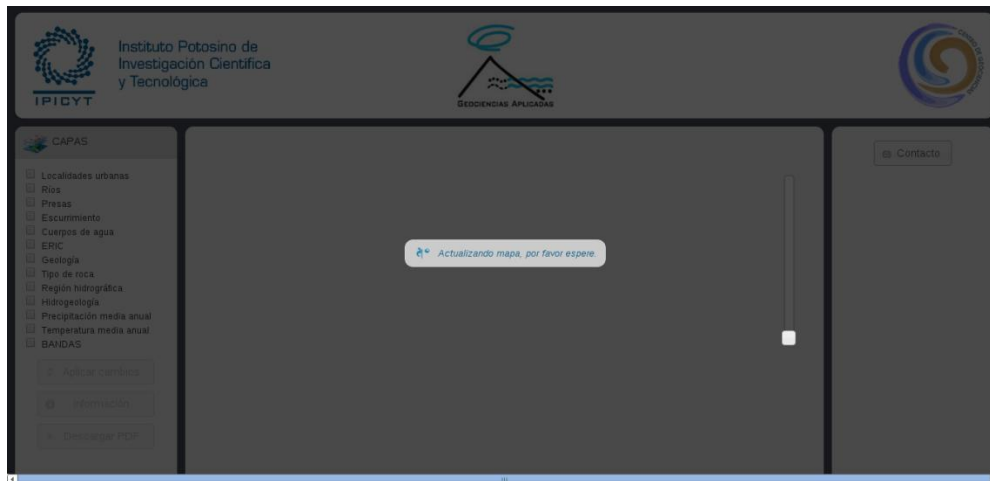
IPICYT

Instituto Potosino de Investigación Científica y Tecnológica

Geociencias Aplicadas

CAPAS

Localidades urbanas
Ríos
Presas
Escurrimiento
Cuerpos de agua
ERIC
Geología
Tipo de roca
Región hidrográfica
Hidrogeología
Precipitación media anual
Temperatura media anual
BANDAS

Aplicar cambios

Información

Descargar PDF

Actualizando mapa, por favor espere.

Contacto